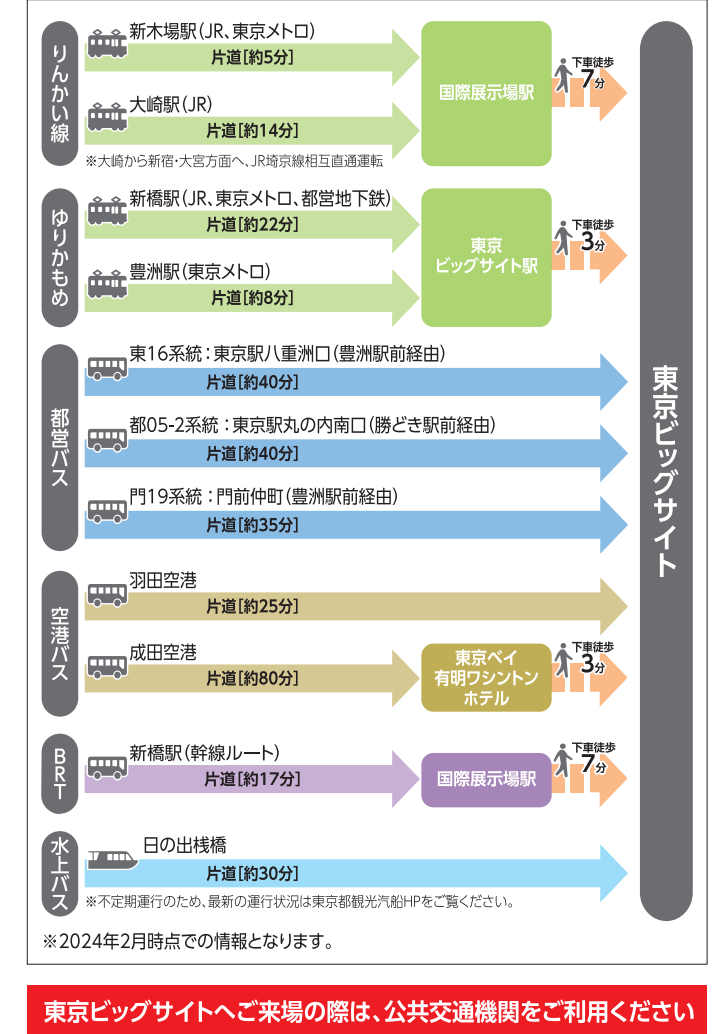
りんかい線

新木場駅(JR、東京メトロ)
片道[約5分]

大崎駅(JR)
片道[約14分]
※大崎から新宿・大宮方面へ、JR埼京線相互直通運転

国際展示場駅

下車徒歩 7分

ゆりかもめ

新橋駅(JR、東京メトロ、都営地下鉄)
片道[約22分]

豊洲駅(東京メトロ)
片道[約8分]

東京ビッグサイト駅

下車徒歩 3分

都営バス

東16系統：東京駅八重洲口(豊洲駅前経由)
片道[約40分]

都05-2系統：東京駅丸の内南口(勝どき駅前経由)
片道[約40分]

門19系統：門前仲町(豊洲駅前経由)
片道[約35分]

空港バス

羽田空港
片道[約25分]

成田空港
片道[約80分]

東京ベイ有明ワシントンホテル

下車徒歩 3分

BRT

新橋駅(幹線ルート)
片道[約17分]

国際展示場駅

下車徒歩 7分

水上バス

日の出桟橋
片道[約30分]
※不定期運行のため、最新の運行状況は東京都観光汽船HPをご覧ください。

東京ビッグサイト

※2024年2月時点での情報となります。

東京ビッグサイトへご来場の際は、公共交通機関をご利用ください